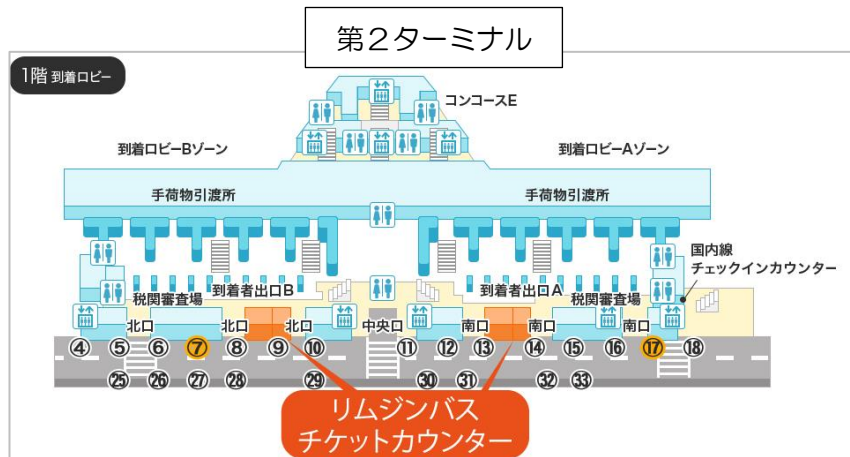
第２ターミナル

1階 到着ロビー

コンコースE

到着ロビーBゾーン

到着ロビーAゾーン

手荷物引渡所

手荷物引渡所

国内線
チェックインカウンター

税関審査場

到着者出口B

到着者出口A

税関審査場

北口 北口 北口 中央口 南口 南口 南口

④ ⑤ ⑥ ⑦ ⑧ ⑨ ⑩ ⑪ ⑫ ⑬ ⑭ ⑮ ⑯ ⑰ ⑱

㉕ ㉖ ㉗ ㉘ ㉙ ㉚ ㉛ ㉜ ㉝

リムジンバス
チケットカウンター